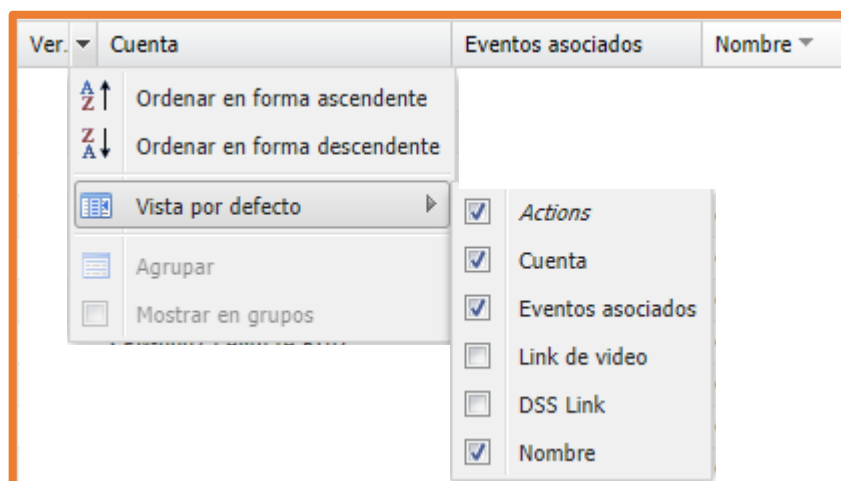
| Ver. | Cuenta | Eventos asociados | Nombre |
|---|---|---|---|

A Z Ordenar en forma ascendente
Z A Ordenar en forma descendente
Vista por defecto
Agrupar
Mostrar en grupos

Actions
Cuenta
Eventos asociados
Link de video
DSS Link
Nombre